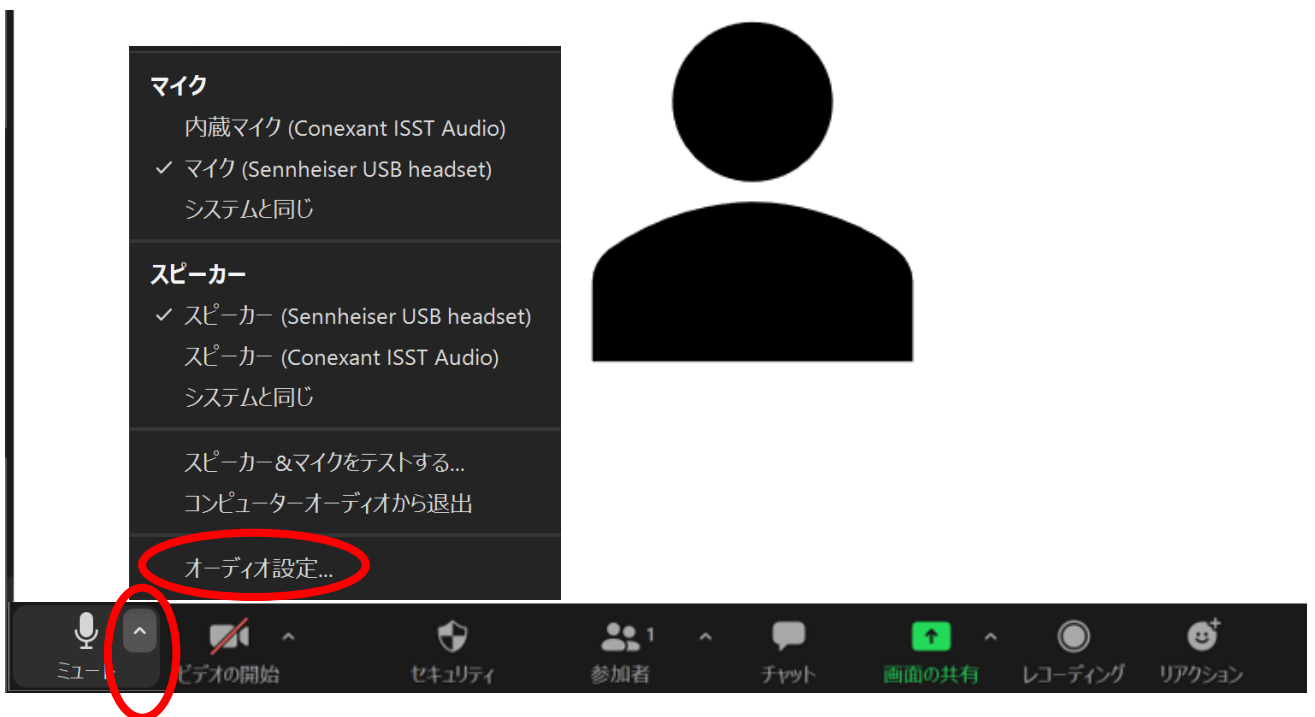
マイク

内蔵マイク (Conexant ISST Audio)

✓ マイク (Sennheiser USB headset)

システムと同じ

スピーカー

✓ スピーカー (Sennheiser USB headset)

スピーカー (Conexant ISST Audio)

システムと同じ

スピーカー&マイクをテストする...

コンピューターオーディオから退出

オーディオ設定...

ミュート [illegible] ビデオの開始 セキュリティ 参加者 1 チャット 画面の共有 レコーディング リアクション